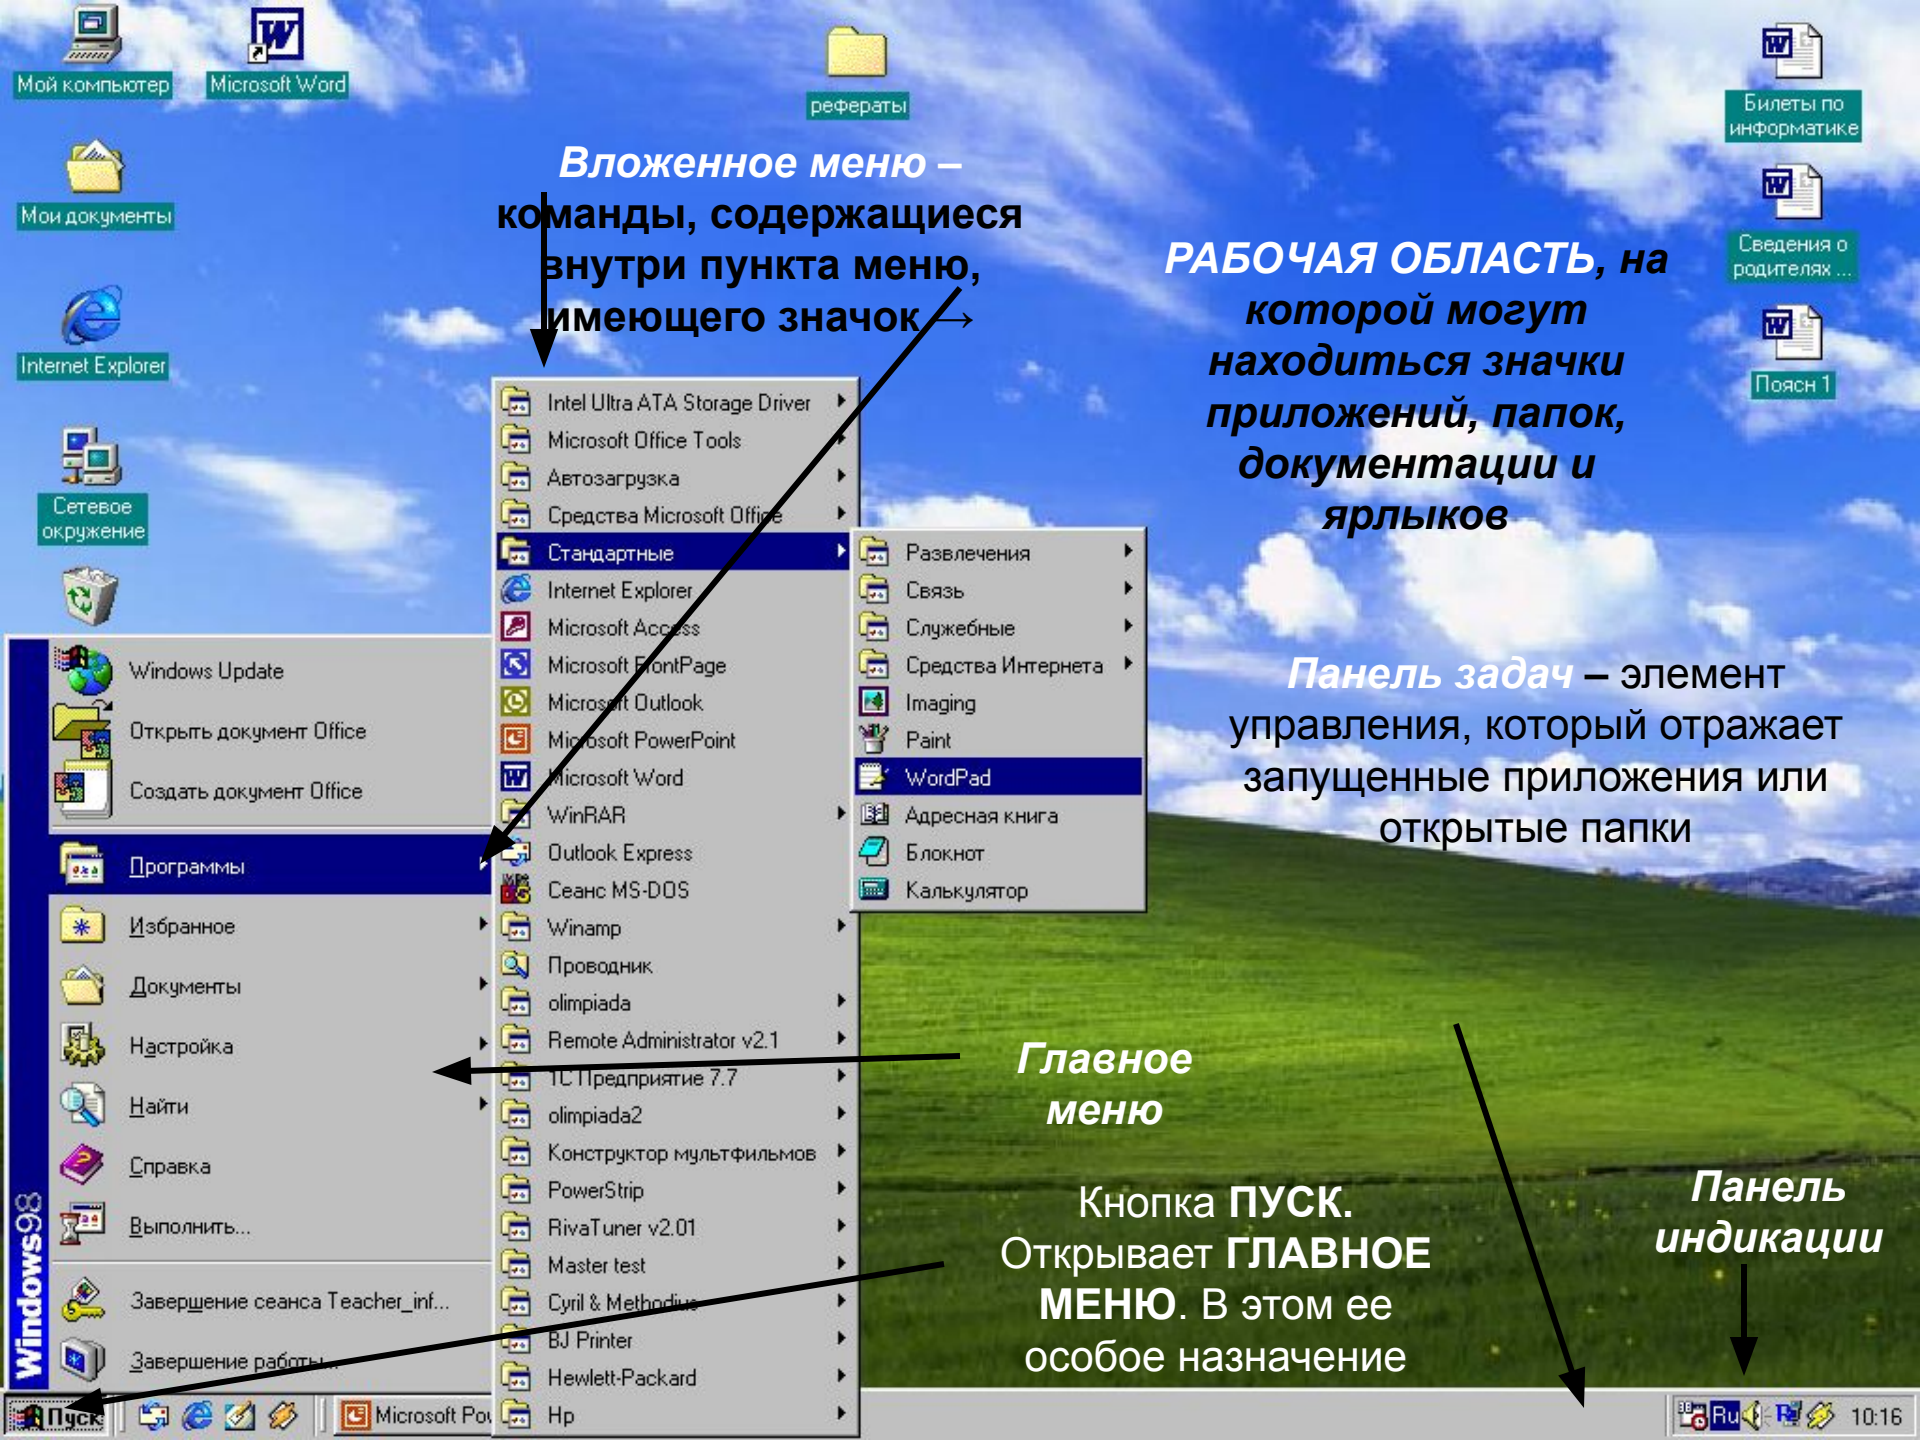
Мой компьютер
Microsoft Word
рефераты
Билеты по информатике
Мои документы
Сведения о родителях ...
Internet Explorer
Поясн 1
Сетевое окружение

Вложенное меню – команды, содержащиеся внутри пункта меню, имеющего значок →

РАБОЧАЯ ОБЛАСТЬ, на которой могут находиться значки приложений, папок, документации и ярлыков

Windows Update
Открыть документ Office
Создать документ Office
Программы
Избранное
Документы
Настройка
Найти
Справка
Выполнить...
Завершение сеанса Teacher_inf...
Завершение работы...
Windows98

Intel Ultra ATA Storage Driver
Microsoft Office Tools
Автозагрузка
Средства Microsoft Office
Стандартные
Internet Explorer
Microsoft Access
Microsoft FrontPage
Microsoft Outlook
Microsoft PowerPoint
Microsoft Word
WinRAR
Outlook Express
Сеанс MS-DOS
Winamp
Проводник
olimpiada
Remote Administrator v2.1
1С Предприятие 7.7
olimpiada2
Конструктор мультфильмов
PowerStrip
RivaTuner v2.01
Master test
Cyril & Methodius
BJ Printer
Hewlett-Packard
Hp

Развлечения
Связь
Служебные
Средства Интернета
Imaging
Paint
WordPad
Адресная книга
Блокнот
Калькулятор

Панель задач – элемент управления, который отражает запущенные приложения или открытые папки

Главное меню

Кнопка ПУСК. Открывает ГЛАВНОЕ МЕНЮ. В этом ее особое назначение

Панель индикации

Пуск
Microsoft Po
Ru
10:16